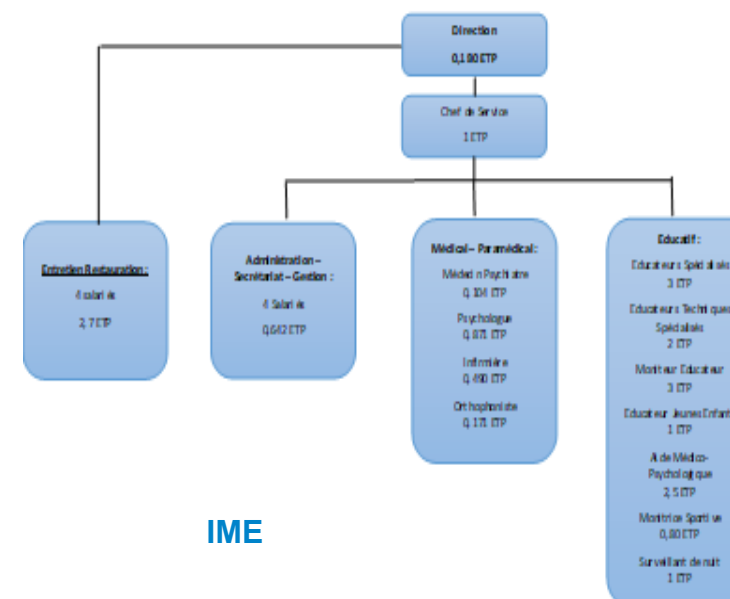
Direction
0,180 ETP

Chef de Service
1 ETP

Entretien Restauration :
4 salariés
2,7 ETP

Administration – Secrétariat – Gestion :
4 Salariés
0,642 ETP

Médical – Paramédical :
Médecin Psychiatre
0,104 ETP
Psychologue
0,871 ETP
Infirmière
0,480 ETP
Orthophoniste
0,171 ETP

Educatif :
Educateurs Spécialisés
3 ETP
Educateurs Techniques Spécialisés
2 ETP
Moniteur Educateur
3 ETP
Educateur Jeunes Enfants
1 ETP
Aide Médico-Psychologique
2,5 ETP
Monitrice Sportive
0,80 ETP
Surveillant de nuit
1 ETP

IME